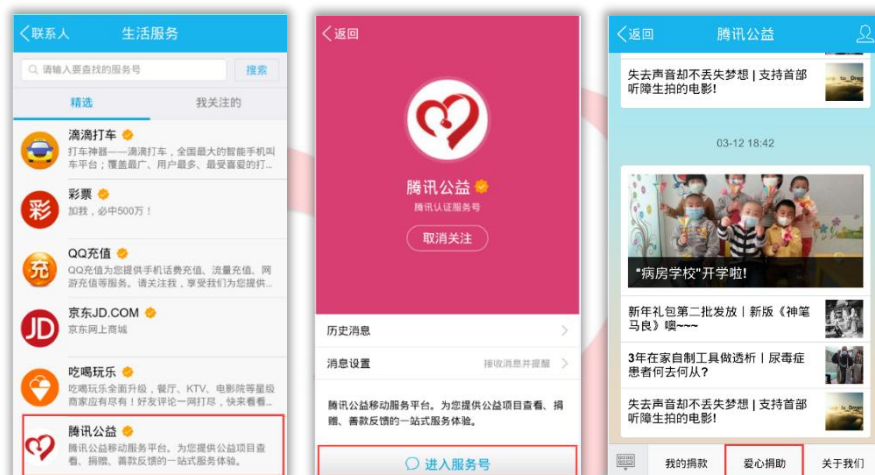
联系人
生活服务
请输入要查找的服务号
搜索
精选
我关注的
滴滴打车
打车神器——滴滴打车，全国最大的智能手机叫车平台；覆盖最广、用户最多、最受喜爱的打...
彩票
加我，必中500万！
QQ充值
QQ充值为您提供手机话费充值、流量充值、网游服务等。请关注我，享受我们为您提供...
京东JD.COM
京东网上商城
吃喝玩乐
吃喝玩乐全面升级，餐厅、KTV、电影院等星级商家应有尽有！好友评论一网打尽，快来看看...
腾讯公益
腾讯公益移动服务平台。为您提供公益项目查看、捐赠、善款反馈的一站式服务体验。

返回
腾讯公益
腾讯认证服务号
取消关注
历史消息
消息设置
接收消息并提醒
腾讯公益移动服务平台。为您提供公益项目查看、捐赠、善款反馈的一站式服务体验。
进入服务号

返回
腾讯公益
失去声音却不丢失梦想 | 支持首部听障生拍的电影!
03-12 18:42
"病房学校"开学啦!
新年礼包第二批发放 | 新版《神笔马良》噢~~~
3年在家自制工具做透析 | 尿毒症患者何去何从?
失去声音却不丢失梦想 | 支持首部听障生拍的电影!
我的捐款
爱心捐助
关于我们